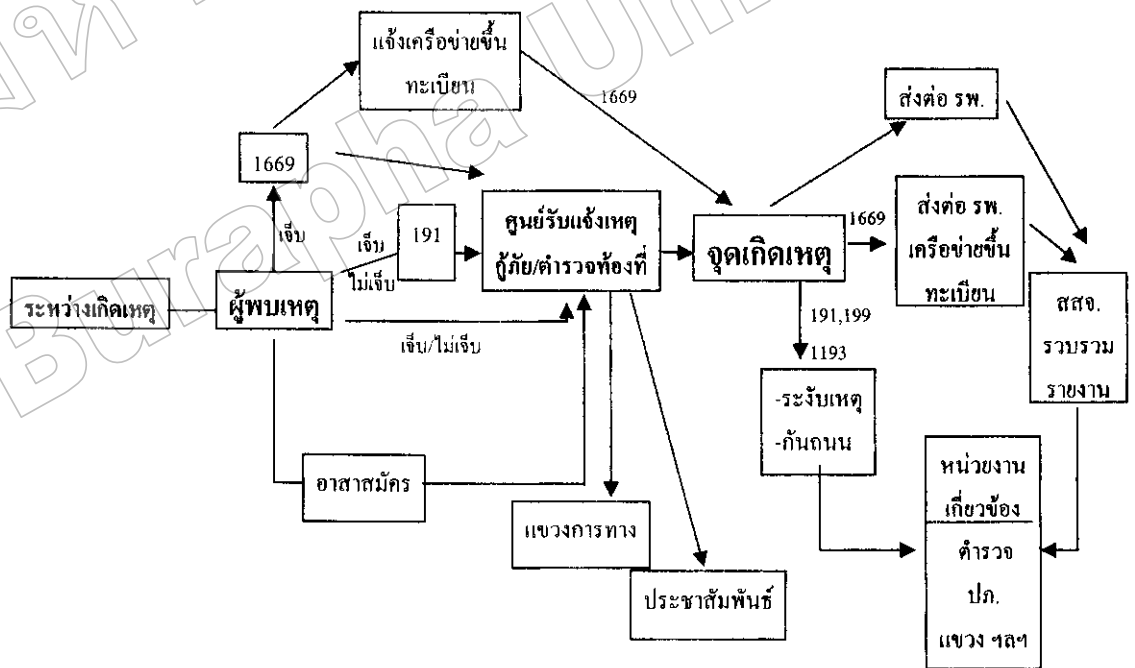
แจ้งเครือข่ายขึ้นทะเบียน

1669

ส่งต่อ รพ.

1669

ศูนย์รับแจ้งเหตุ กู้ภัย/ตำรวจท้องที่

191

เจ็บ

เจ็บ

ไม่เจ็บ

จุดเกิดเหตุ

1669

ส่งต่อ รพ. เครือข่ายขึ้นทะเบียน

ระหว่างเกิดเหตุ

ผู้พบเหตุ

สสจ. รวบรวม รายงาน

191,199

1193

เจ็บ/ไม่เจ็บ

-ระงับเหตุ -กันถนน

หน่วยงานเกี่ยวข้อง

อาสาสมัคร

ตำรวจ ปภ. แขวง ฯลฯ

แขวงการทาง

ประชาสัมพันธ์

Burapha Uni